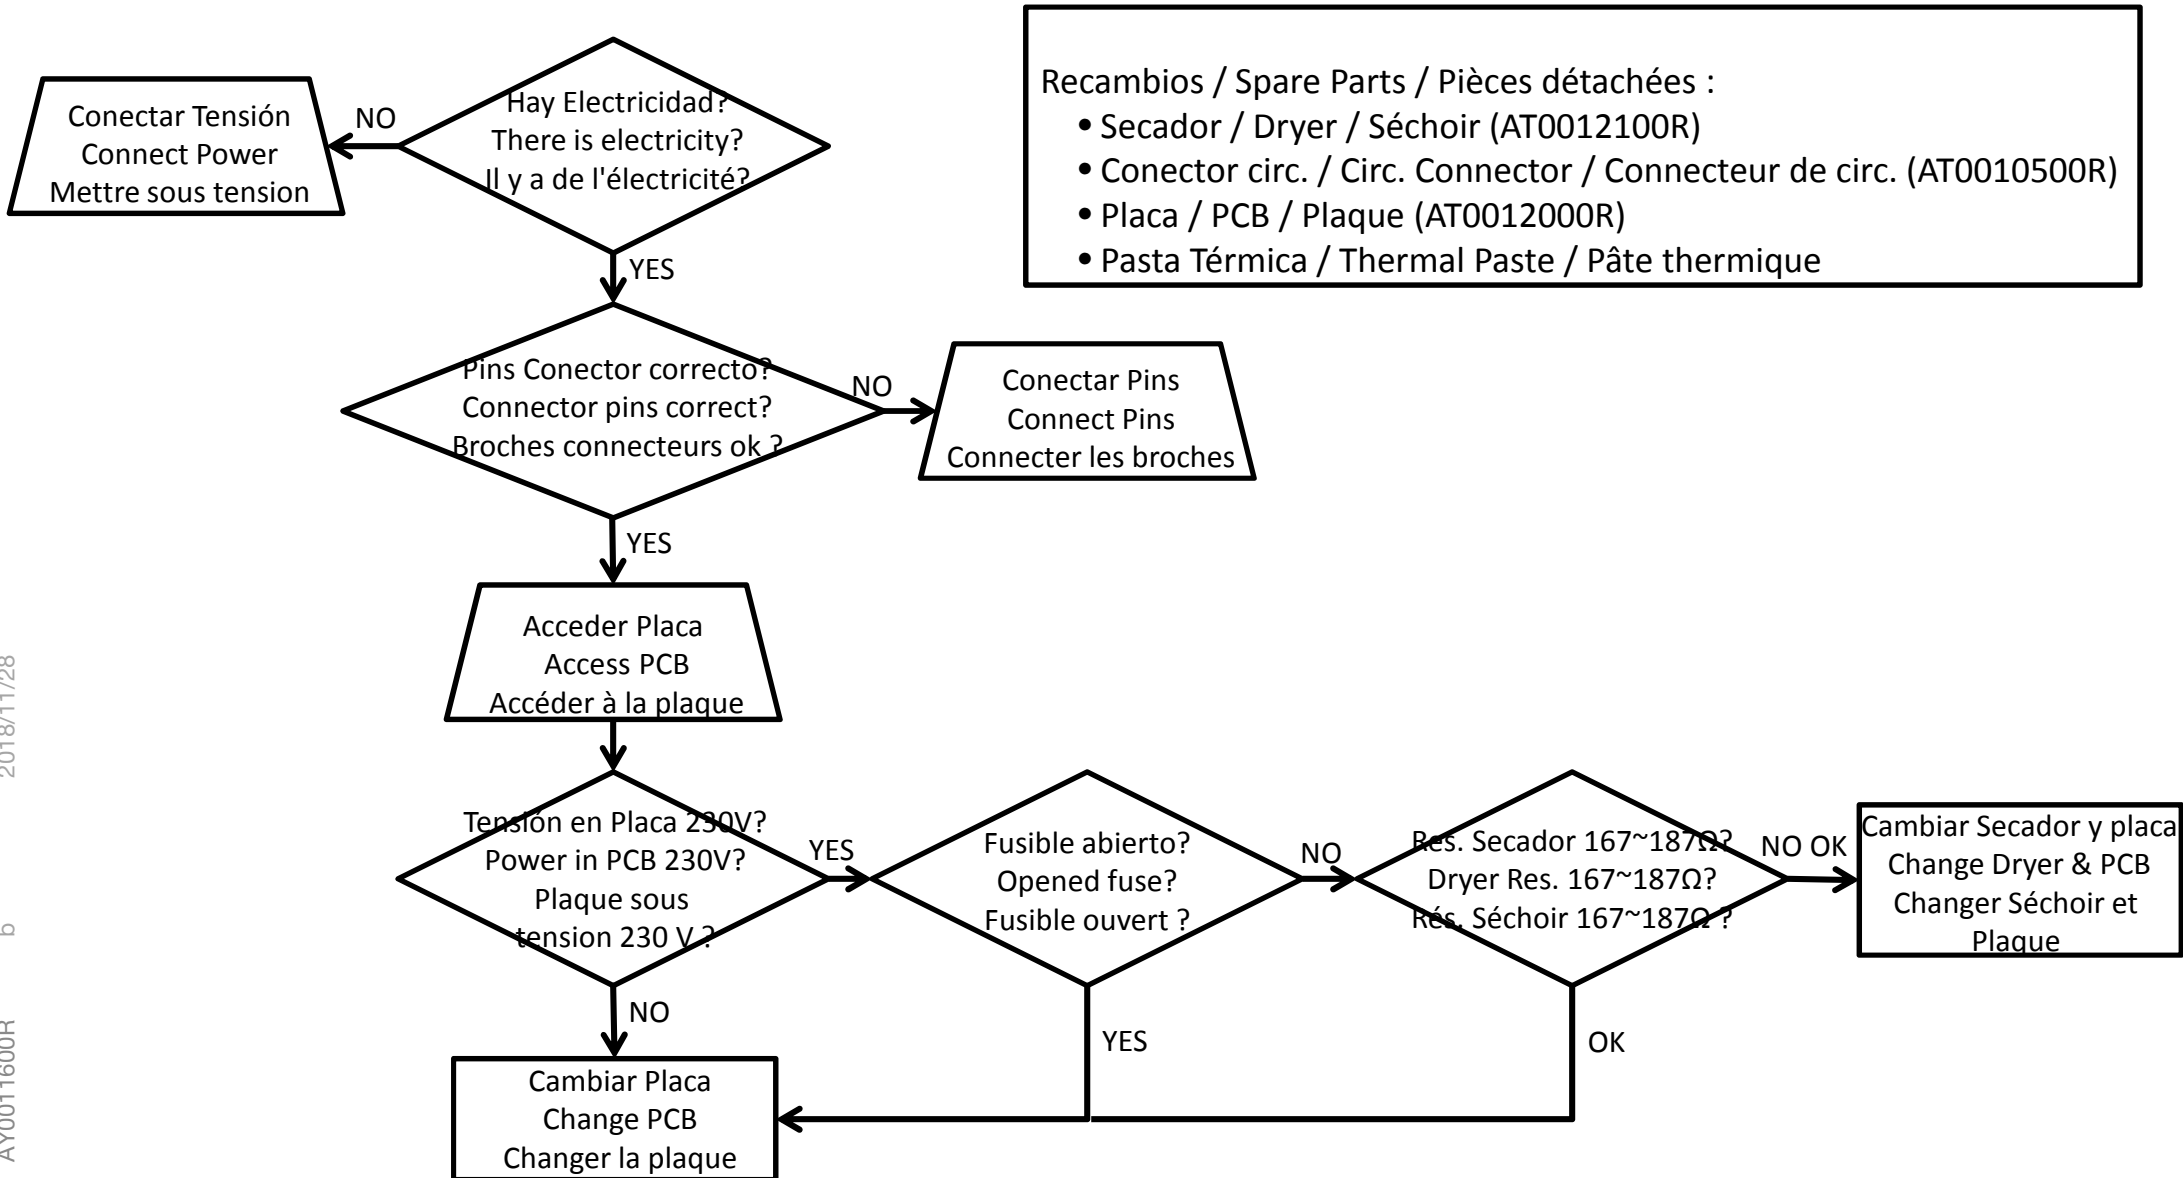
Conectar Tensión
Connect Power
Mettre sous tension

NO

Hay Electricidad?
There is electricity?
Il y a de l'électricité?

Recambios / Spare Parts / Pièces détachées :
• Secador / Dryer / Séchoir (AT0012100R)
• Conector circ. / Circ. Connector / Connecteur de circ. (AT0010500R)
• Placa / PCB / Plaque (AT0012000R)
• Pasta Térmica / Thermal Paste / Pâte thermique

YES

Pins Conector correcto?
Connector pins correct?
Broches connecteurs ok ?

NO

Conectar Pins
Connect Pins
Connecter les broches

YES

Acceder Placa
Access PCB
Accéder à la plaque

Tensión en Placa 230V?
Power in PCB 230V?
Plaque sous tension 230 V ?

YES

Fusible abierto?
Opened fuse?
Fusible ouvert ?

NO

Res. Secador 167~187Ω?
Dryer Res. 167~187Ω?
Rés. Séchoir 167~187Ω ?

NO OK

Cambiar Secador y placa
Change Dryer & PCB
Changer Séchoir et Plaque

NO

YES

OK

Cambiar Placa
Change PCB
Changer la plaque

AY0011600R b 2018/11/28